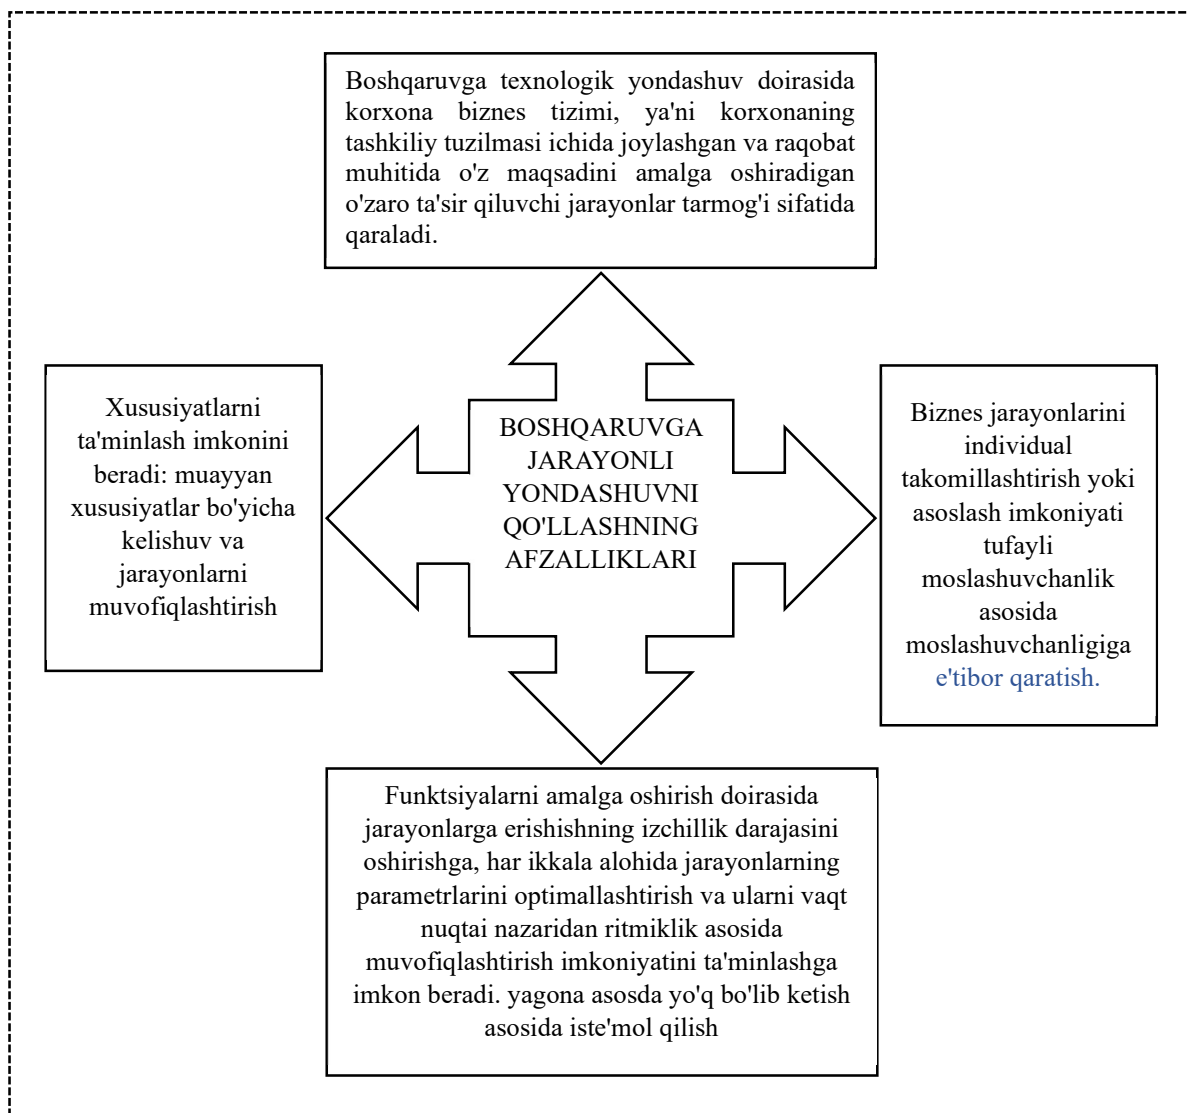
Boshqaruvga texnologik yondashuv doirasida korxona biznes tizimi, ya'ni korxonaning tashkiliy tuzilmasi ichida joylashgan va raqobat muhitida o'z maqsadini amalga oshiradigan o'zaro ta'sir qiluvchi jarayonlar tarmog'i sifatida qaraladi.

Xususiyatlarni ta'minlash imkonini beradi: muayyan xususiyatlar bo'yicha kelishuv va jarayonlarni muvofiqlashtirish

BOSHQARUVGA JARAYONLI YONDASHUVNI QO'LLASHNING AFZALLIKLARI

Biznes jarayonlarini individual takomillashtirish yoki asoslash imkoniyati tufayli moslashuvchanlik asosida moslashuvchanligiga e'tibor qaratish.

Funktsiyalarni amalga oshirish doirasida jarayonlarga erishishning izchillik darajasini oshirishga, har ikkala alohida jarayonlarning parametrlarini optimallashtirish va ularni vaqt nuqtai nazaridan ritmiklik asosida muvofiqlashtirish imkoniyatini ta'minlashga imkon beradi. yagona asosda yo'q bo'lib ketish asosida iste'mol qilish